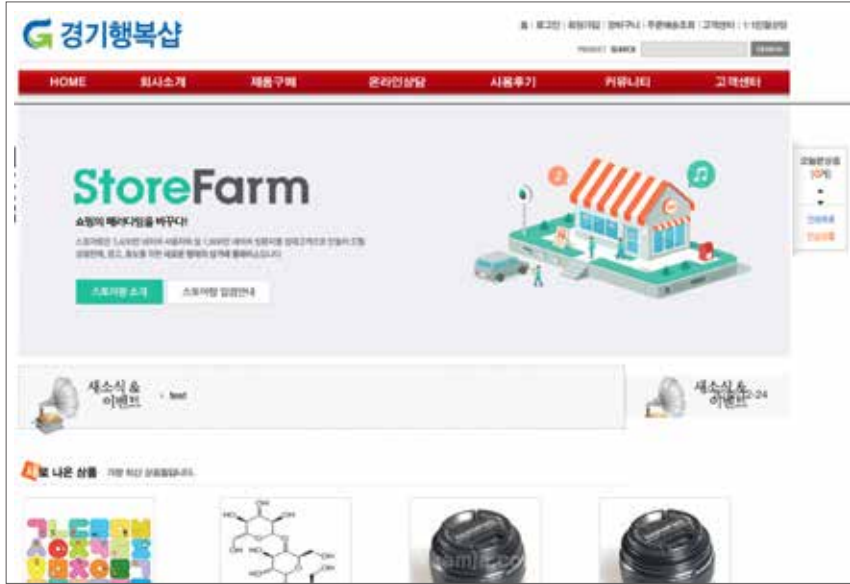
경기행복샵

홈 | 로그인 | 회원가입 | 장바구니 | 주문배송조회 | 고객센터 | 1:1문의

PRODUCT SEARCH

HOME 회사소개 제품구매 온라인상담 사용후기 커뮤니티 고객센터

StoreFarm

쇼핑의 패러다임을 바꾸다!

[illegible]

스토어팜 소개 스토어팜 입점안내

오늘본상품 (0개)

새소식 & 이벤트 · test

새소식 & 이벤트 2-24

새로 나온 상품 가장 최신 상품들입니다.